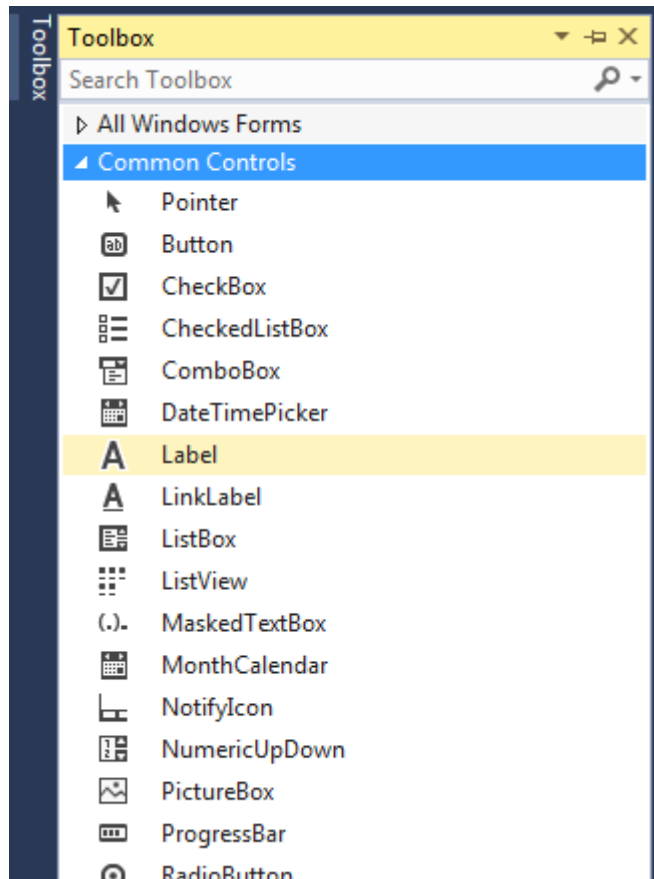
Toolbox

Toolbox

Search Toolbox

All Windows Forms

Common Controls

Pointer

Button

CheckBox

CheckedListBox

ComboBox

DateTimePicker

Label

LinkLabel

ListBox

ListView

MaskedTextBox

MonthCalendar

NotifyIcon

NumericUpDown

PictureBox

ProgressBar

RadioButton